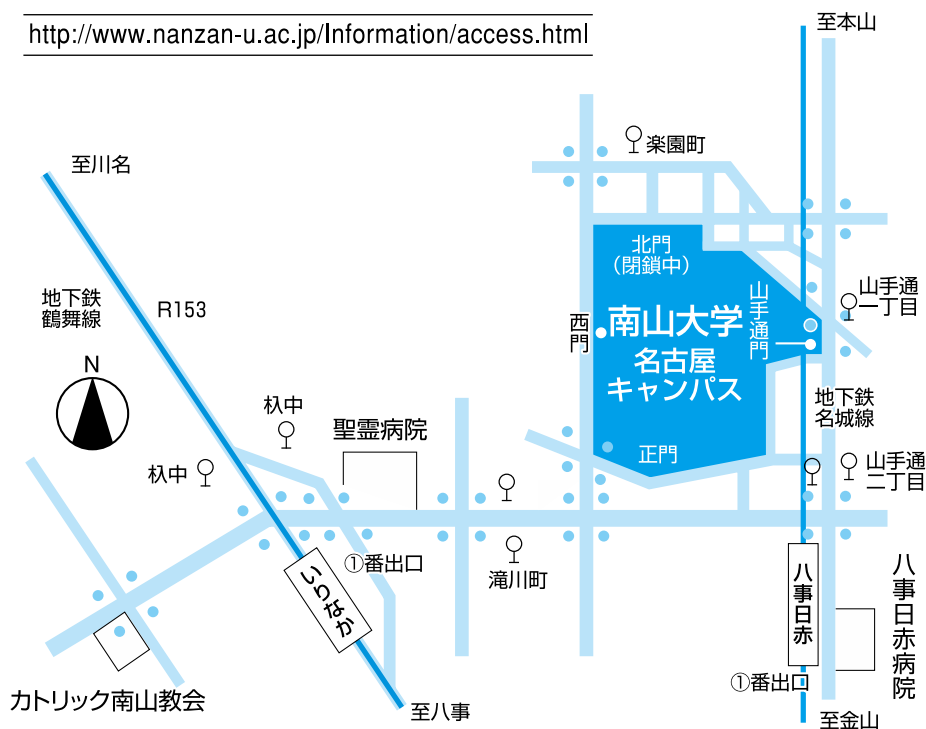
http://www.nanzan-u.ac.jp/Information/access.html

至本山

至川名

楽園町

北門
（閉鎖中）

山手通
一丁目

山手通門

地下鉄
鶴舞線

R153

西門

南山大学
名古屋
キャンパス

N

地下鉄
名城線

杁中

聖霊病院

正門

杁中

山手通
二丁目

①番出口

いりなか

滝川町

八事日赤

八事日赤病院

カトリック南山教会

①番出口

至八事

至金山